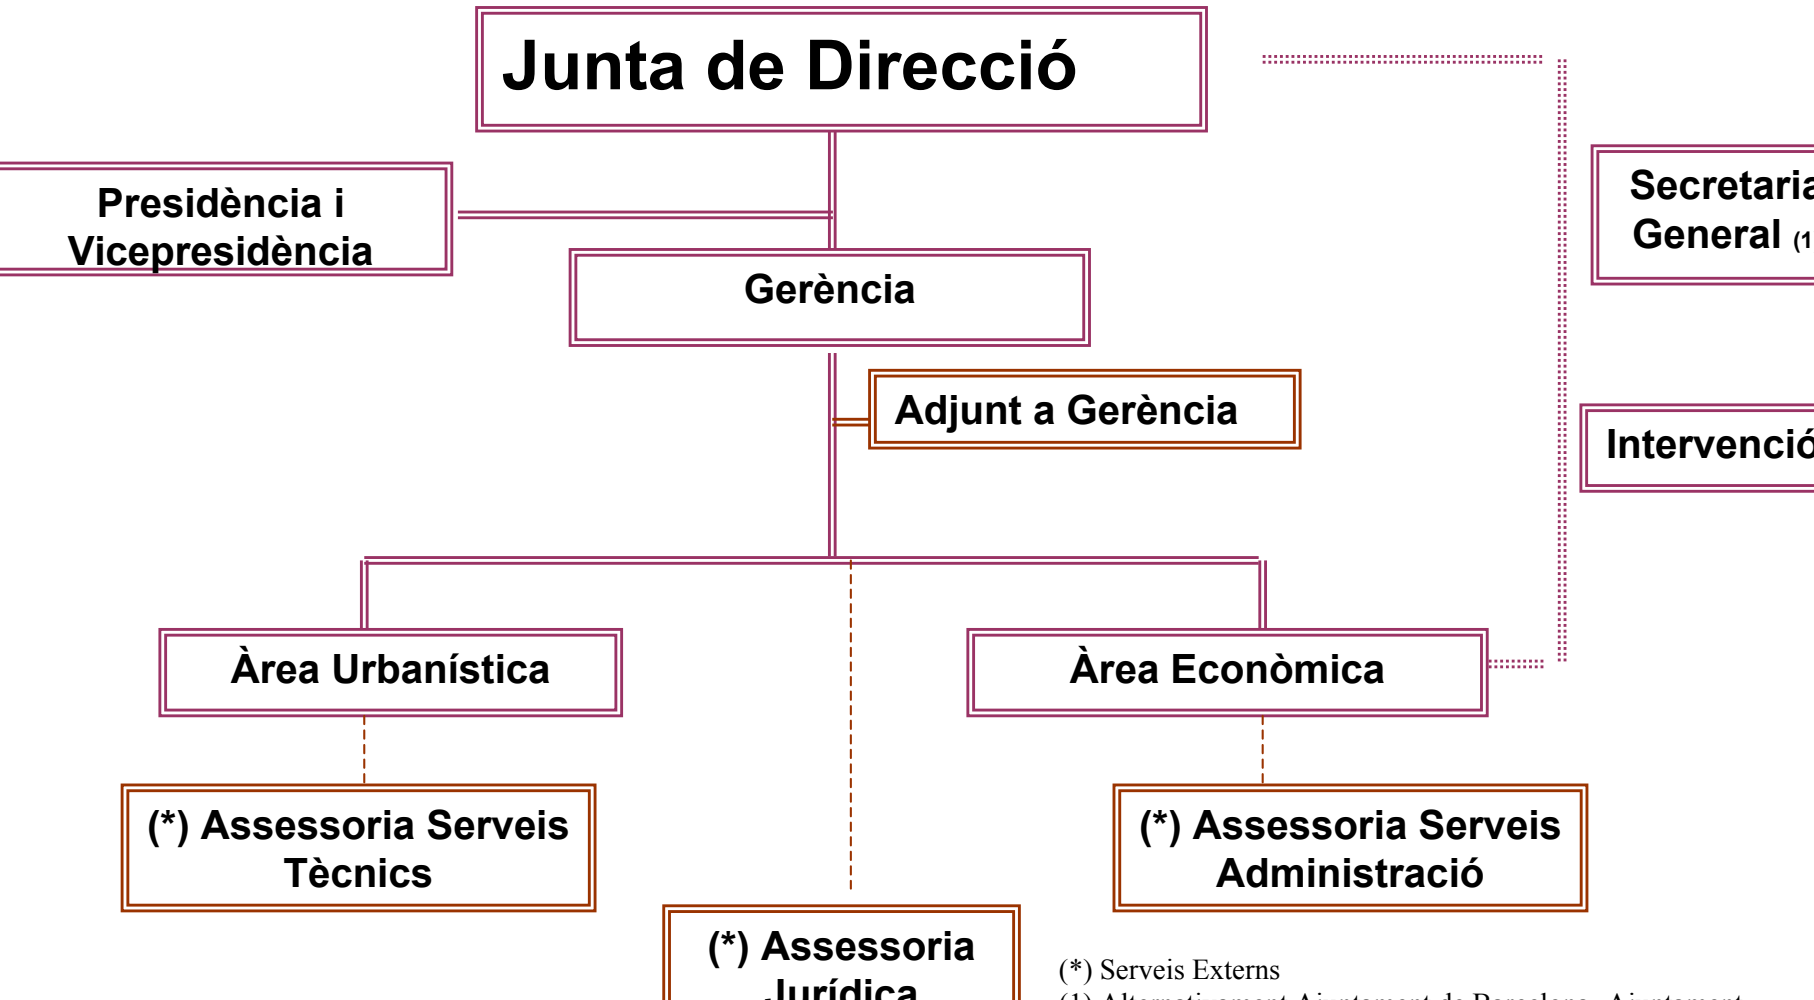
Junta de Direcció

Presidència i Vicepresidència

Secretaria General (1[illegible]

Gerència

Adjunt a Gerència

Intervenció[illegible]

Àrea Urbanística

Àrea Econòmica

(*) Assessoria Serveis Tècnics

(*) Assessoria Serveis Administració

(*) Assessoria Jurídica

(*) Serveis Externs
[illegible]